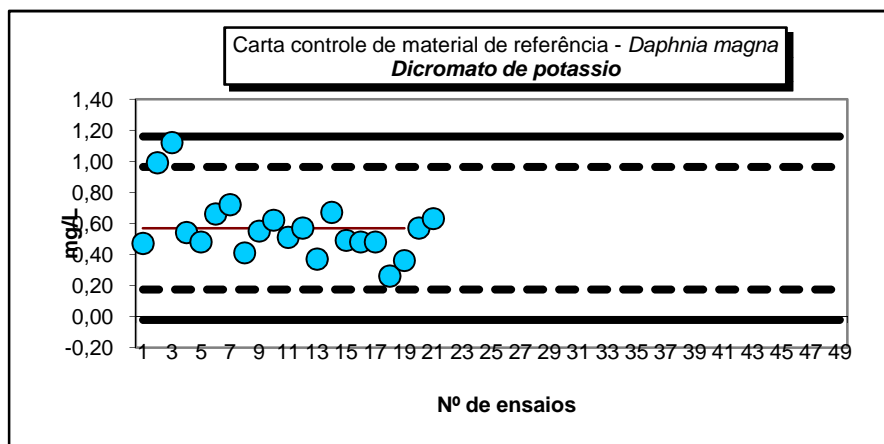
Carta controle de material de referência - *Daphnia magna*
***Dicromato de potassio***

1,40
1,20
1,00
0,80
0,60
0,40
0,20
0,00
-0,20

mg/L

1 3 5 7 9 11 13 15 17 19 21 23 25 27 29 31 33 35 37 39 41 43 45 47 49

**Nº de ensaios**